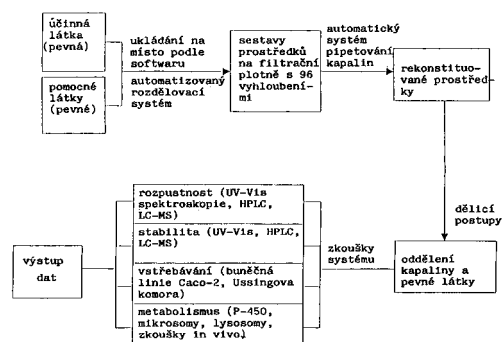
účinná látka (pevná)

pomocné látky (pevné)

ukládání na místo podle softwaru

automatizovaný rozdělovací systém

sestavy prostředků na filtrační plotně s 96 vyhloubeními

automatický systém pipetování kapalin

rekonstituované prostředky

dělicí postupy

oddělení kapaliny a pevné látky

zkoušky systému

rozpustnost (UV-Vis spektroskopie, HPLC, LC-MS)

stabilita (UV-Vis, HPLC, LC-MS)

vstřebávání (buněčná linie Caco-2, Ussingova komora)

metabolismus (P-450, mikrosomy, lysosomy, zkoušky in vivo)

výstup dat